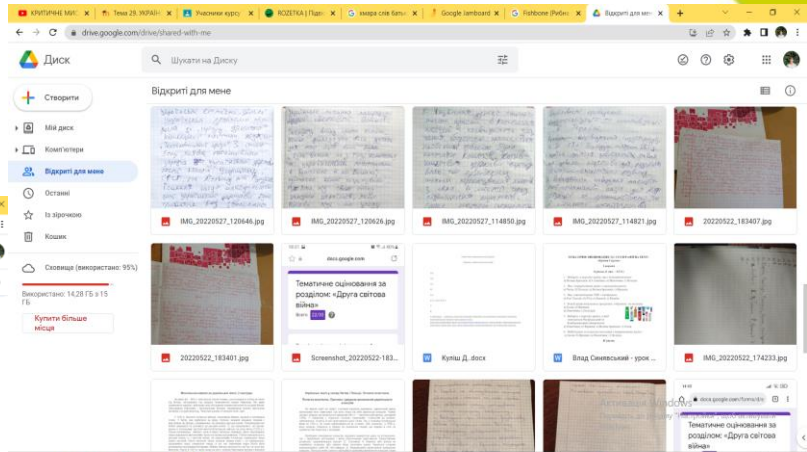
КРИТИЧНЕ МИ... | Тема 29. УКРАЇН | Учасники курс | ROZETKA | Підп | хмара слів бати | Google Jamboard | Fishbone (Рибн | Відкриті для ме

drive.google.com/drive/shared-with-me

Диск

Шукати на Диску

Створити

Мій диск

Комп'ютери

Відкриті для мене

Останні

Із зірочкою

Кошик

Сховище (використано: 95%)

Використано: 14,28 ГБ з 15 ГБ

Купити більше місця

Відкриті для мене

IMG_20220527_120646.jpg

IMG_20220527_120626.jpg

IMG_20220527_114850.jpg

IMG_20220527_114821.jpg

20220522_183407.jpg

docs.google.com

Тематичне оцінювання за розділом: «Друга світова війна»

20220522_183401.jpg

Screenshot_20220522-183...

Куліш Д. .docx

Влад Синявський - урок ...

IMG_20220522_174233.jpg

docs.google.com/forms/d/e

Тематичне оцінювання за розділом: «Друга світова війна»

Активация Windows
Чтобы активировать Windows, перейдите в раздел "Параметры".